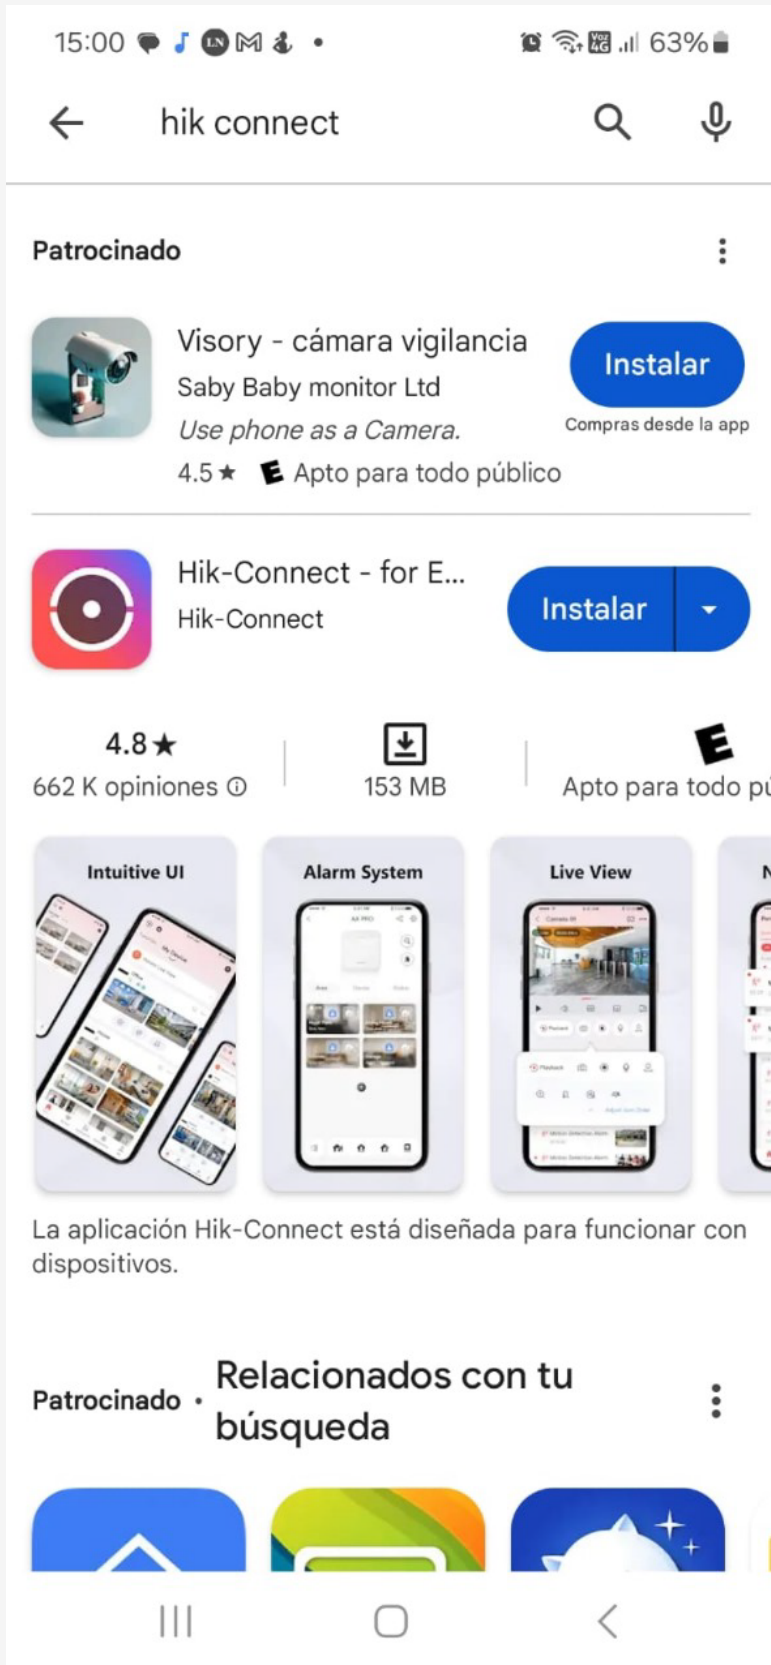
15:00 63%

hik connect

Patrocinado

Visory - cámara vigilancia
Saby Baby monitor Ltd
Use phone as a Camera.
4.5 ★ E Apto para todo público

Instalar
Compras desde la app

Hik-Connect - for E...
Hik-Connect

Instalar

4.8★
662 K opiniones ⓘ

153 MB

E
Apto para todo pú

Intuitive UI

Alarm System

Live View

La aplicación Hik-Connect está diseñada para funcionar con dispositivos.

Patrocinado • Relacionados con tu búsqueda